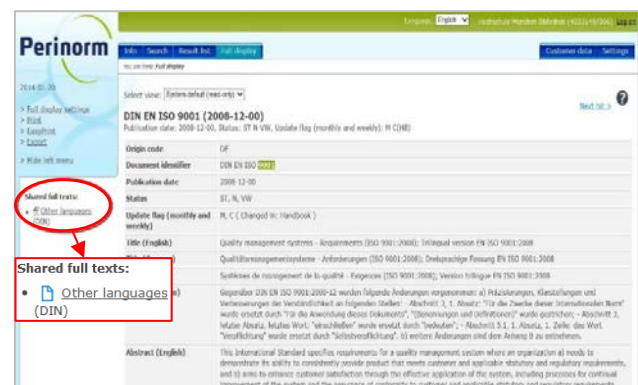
Language: English Hochschule München Bibliothek (4222/4/2006) Log out

Perinorm

Info Search Result list Full display

Customer data Settings

You are here: Full display

2014-01-20

> Full display settings
> Print
> EasyPrint
> Export

> Hide left menu

Shared full texts:
• Other languages (DIN)

Select view: System default (read-only)

Next >

DIN EN ISO 9001 (2008-12-00)
Publication date: 2008-12-00, Status: ST N VW, Update flag (monthly and weekly): M C(HB)

| Origin code | DE |
|---|---|
| Document identifier | DIN EN ISO 9001 |
| Publication date | 2008-12-00 |
| Status | ST, N, VW |
| Update flag (monthly and weekly) | M, C ( Changed in: Handbook ) |
| Title (English) | Quality management systems - Requirements (ISO 9001:2008); Trilingual version EN ISO 9001:2008 |
| Title (German) | Qualitätsmanagementsysteme - Anforderungen (ISO 9001:2008); Dreisprachige Fassung EN ISO 9001:2008 |
| Title (French) | Systèmes de management de la qualité - Exigences (ISO 9001:2008); Version trilingue EN ISO 9001:2008 |
| Modification (German) | Gegenüber DIN EN ISO 9001:2000-12 wurden folgende Änderungen vorgenommen: a) Präzisierungen, Klarstellungen und Verbesserungen der Verständlichkeit an folgenden Stellen: - Abschnitt 1, 1. Absatz: "Für die Zwecke dieser Internationalen Norm" wurde ersetzt durch "Für die Anwendung dieses Dokuments", "(Benennungen und Definitionen)" wurde gestrichen; - Abschnitt 3, letzter Absatz, letztes Wort: "verschließen" wurde ersetzt durch "bedeuten"; - Abschnitt 5.1, 1. Absatz, 1. Zeile: das Wort "Verpflichtung" wurde ersetzt durch "Selbstverpflichtung". b) weitere Änderungen sind dem Anhang B zu entnehmen. |
| Abstract (English) | This International Standard specifies requirements for a quality management system where an organization a) needs to demonstrate its ability to consistently provide product that meets customer and applicable statutory and regulatory requirements, and b) aims to enhance customer satisfaction through the effective application of the system, including processes for continual improvement of the system and the assurance of conformity to customer and applicable statutory and regulatory requirements. |

Shared full texts:
• Other languages (DIN)